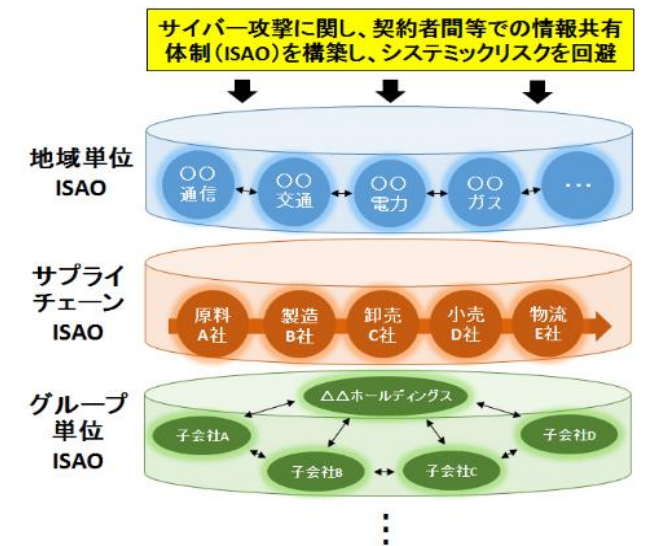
サイバー攻撃に関し、契約者間等での情報共有体制（ISAO）を構築し、システミックリスクを回避

地域単位 ISAO

○○ 通信

○○ 交通

○○ 電力

○○ ガス

…

サプライチェーン ISAO

原料 A社

製造 B社

卸売 C社

小売 D社

物流 E社

グループ単位 ISAO

△△ホールディングス

子会社A

子会社B

子会社C

子会社D

⋮